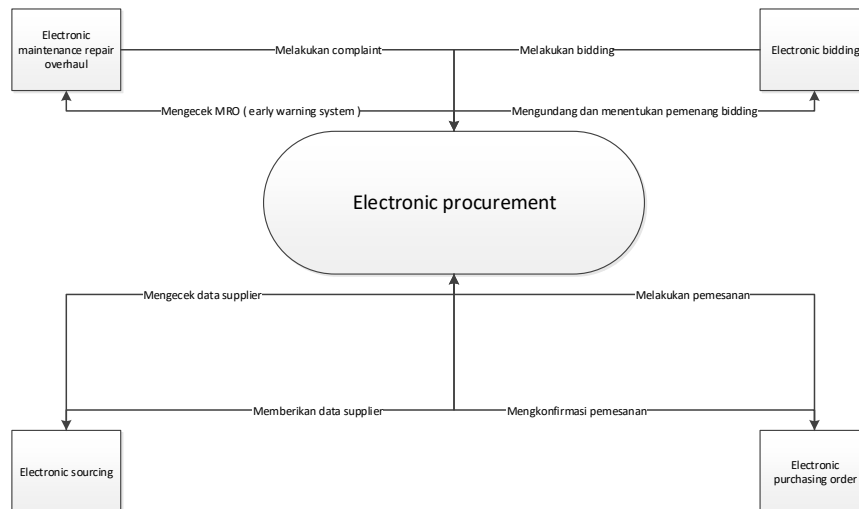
Electronic maintenance repair overhaul

Melakukan complaint

Melakukan bidding

Electronic bidding

Mengecek MRO ( early warning system )

Mengundang dan menentukan pemenang bidding

Electronic procurement

Mengecek data supplier

Melakukan pemesanan

Memberikan data supplier

Mengkonfirmasi pemesanan

Electronic sourcing

Electronic purchasing order